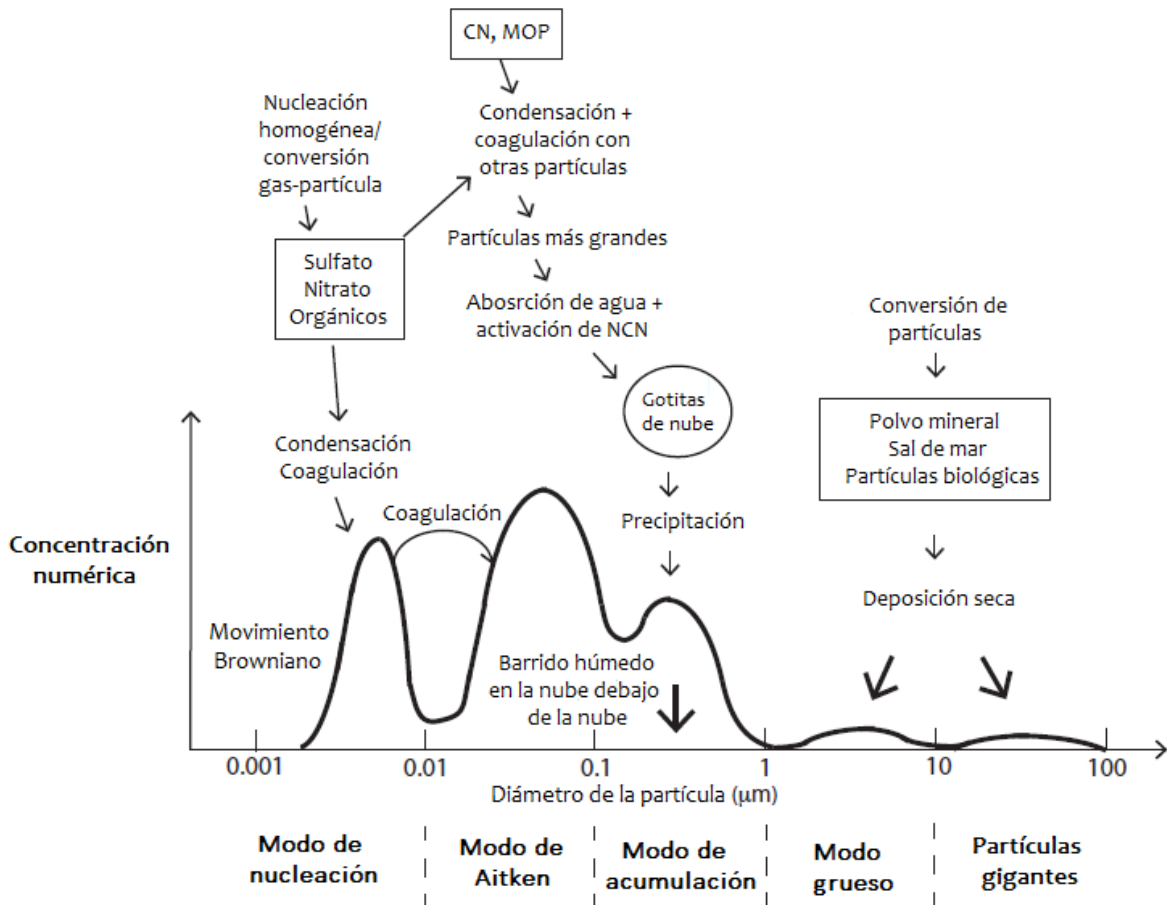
CN, MOP

Nucleación homogénea/ conversión gas-partícula

Condensación + coagulación con otras partículas

Sulfato
Nitrato
Orgánicos

Partículas más grandes

Abosrción de agua + activación de NCN

Conversión de partículas

Gotitas de nube

Polvo mineral
Sal de mar
Partículas biológicas

Condensación
Coagulación

Coagulación

Precipitación

Concentración numérica

Deposición seca

Movimiento Browniano

Barrido húmedo en la nube debajo de la nube

0.001
0.01
0.1
1
10
100

Diámetro de la partícula (μm)

Modo de nucleación

Modo de Aitken

Modo de acumulación

Modo grueso

Partículas gigantes